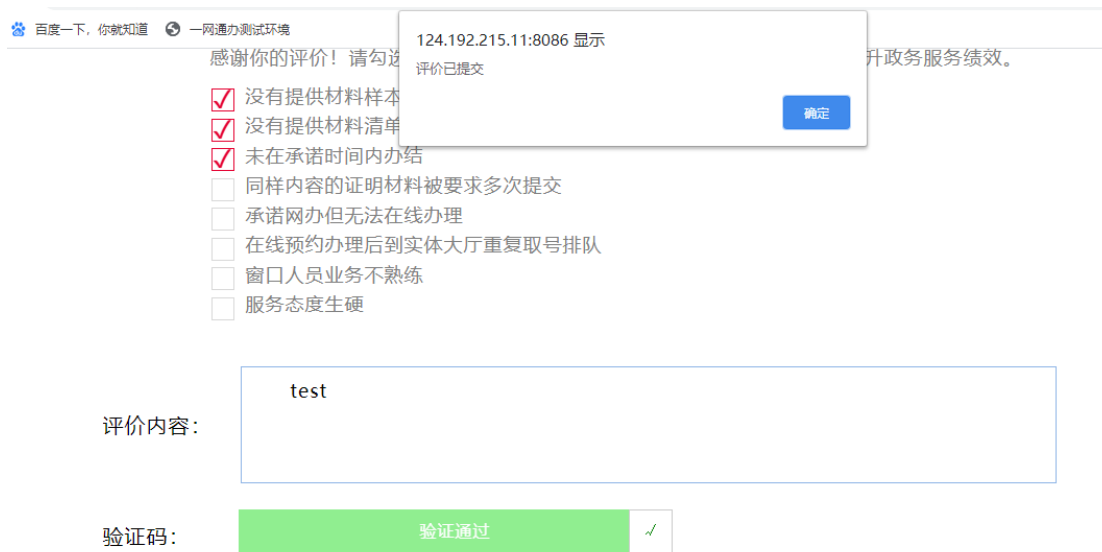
百度一下，你就知道　一网通办测试环境

124.192.215.11:8086 显示
评价已提交
确定

感谢你的评价！请勾选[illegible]升政务服务绩效。

没有提供材料样本
没有提供材料清单
未在承诺时间内办结
同样内容的证明材料被要求多次提交
承诺网办但无法在线办理
在线预约办理后到实体大厅重复取号排队
窗口人员业务不熟练
服务态度生硬

评价内容：
test

验证码：
验证通过
√